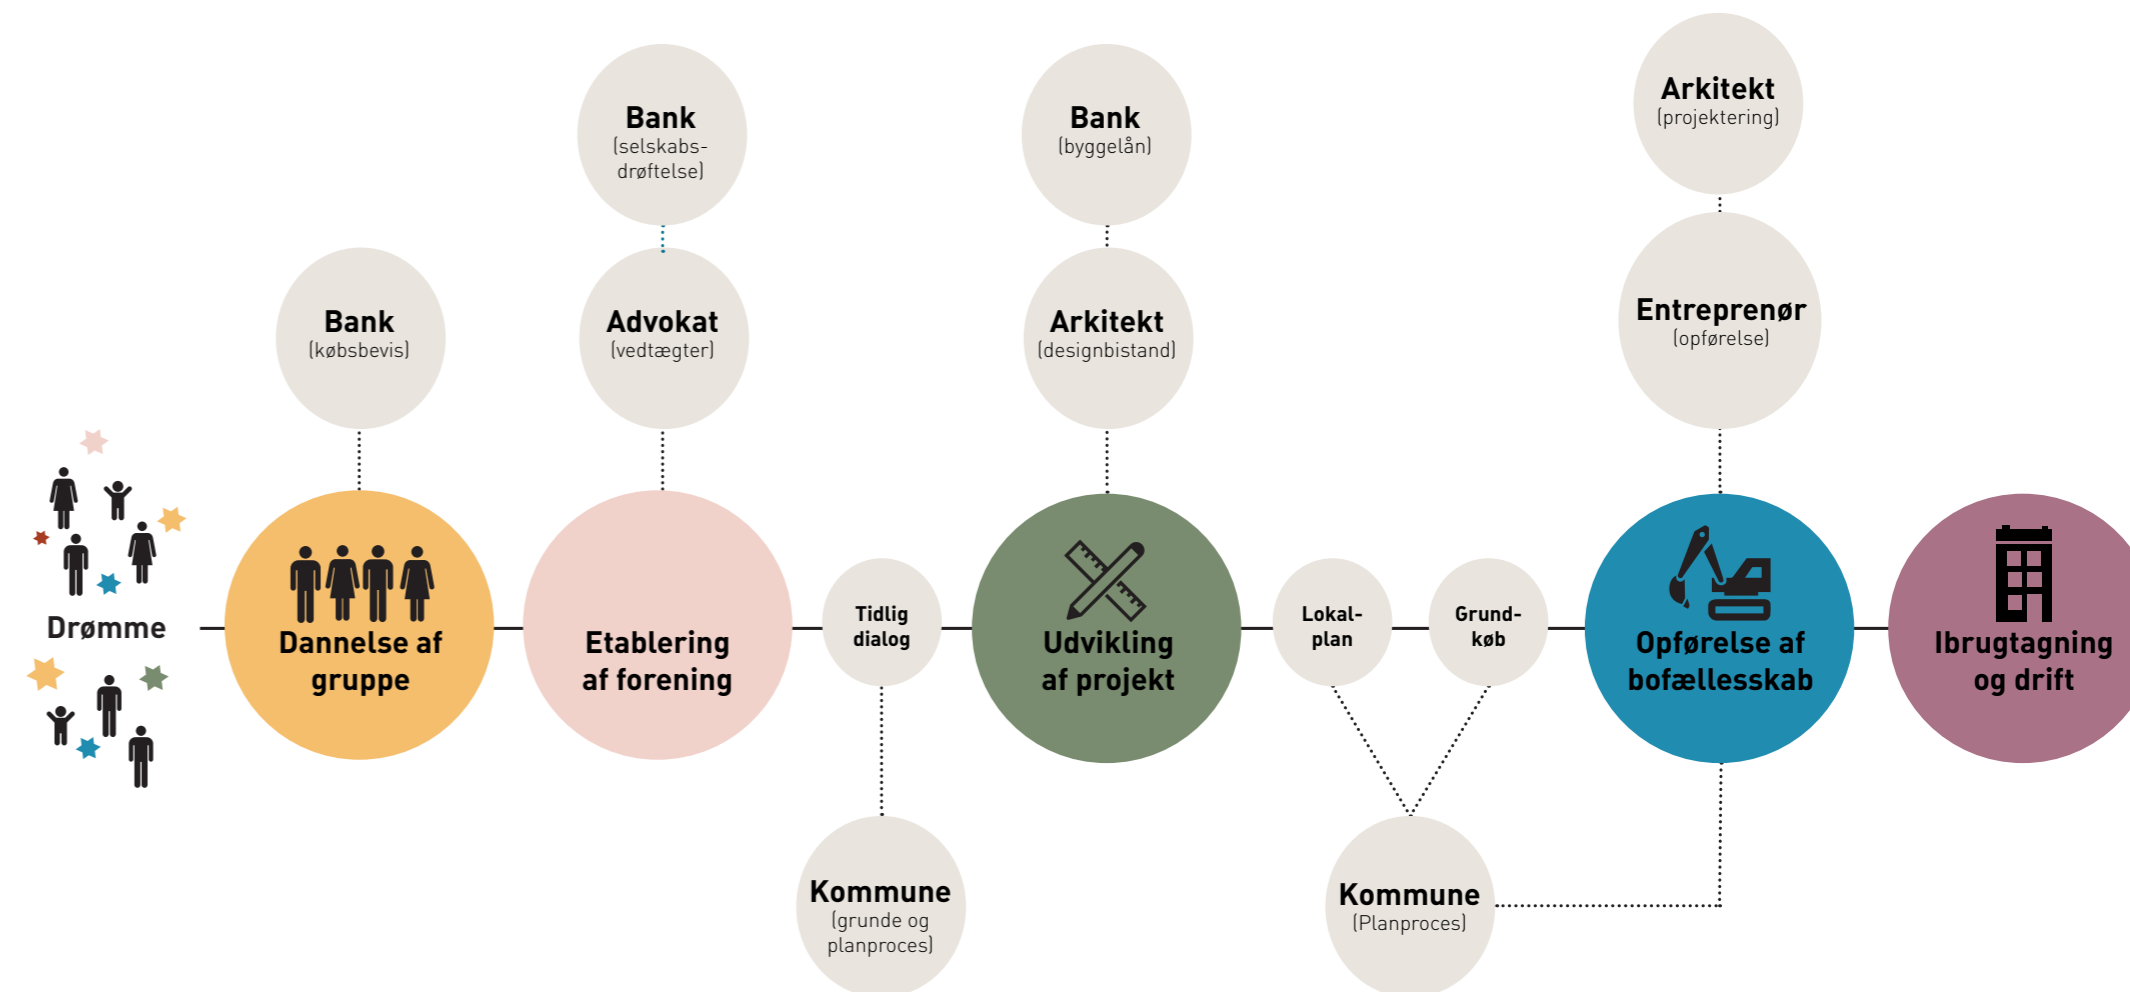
Drømme

Bank
(købsbevis)

Dannelse af gruppe

Bank
(selskabs-drøftelse)

Advokat
(vedtægter)

Etablering af forening

Tidlig dialog

Kommune
(grunde og planproces)

Bank
(byggelån)

Arkitekt
(designbistand)

Udvikling af projekt

Lokal-plan

Grund-køb

Kommune
(Planproces)

Arkitekt
(projektering)

Entreprenør
(opførelse)

Opførelse af bofællesskab

Ibrugtagning og drift